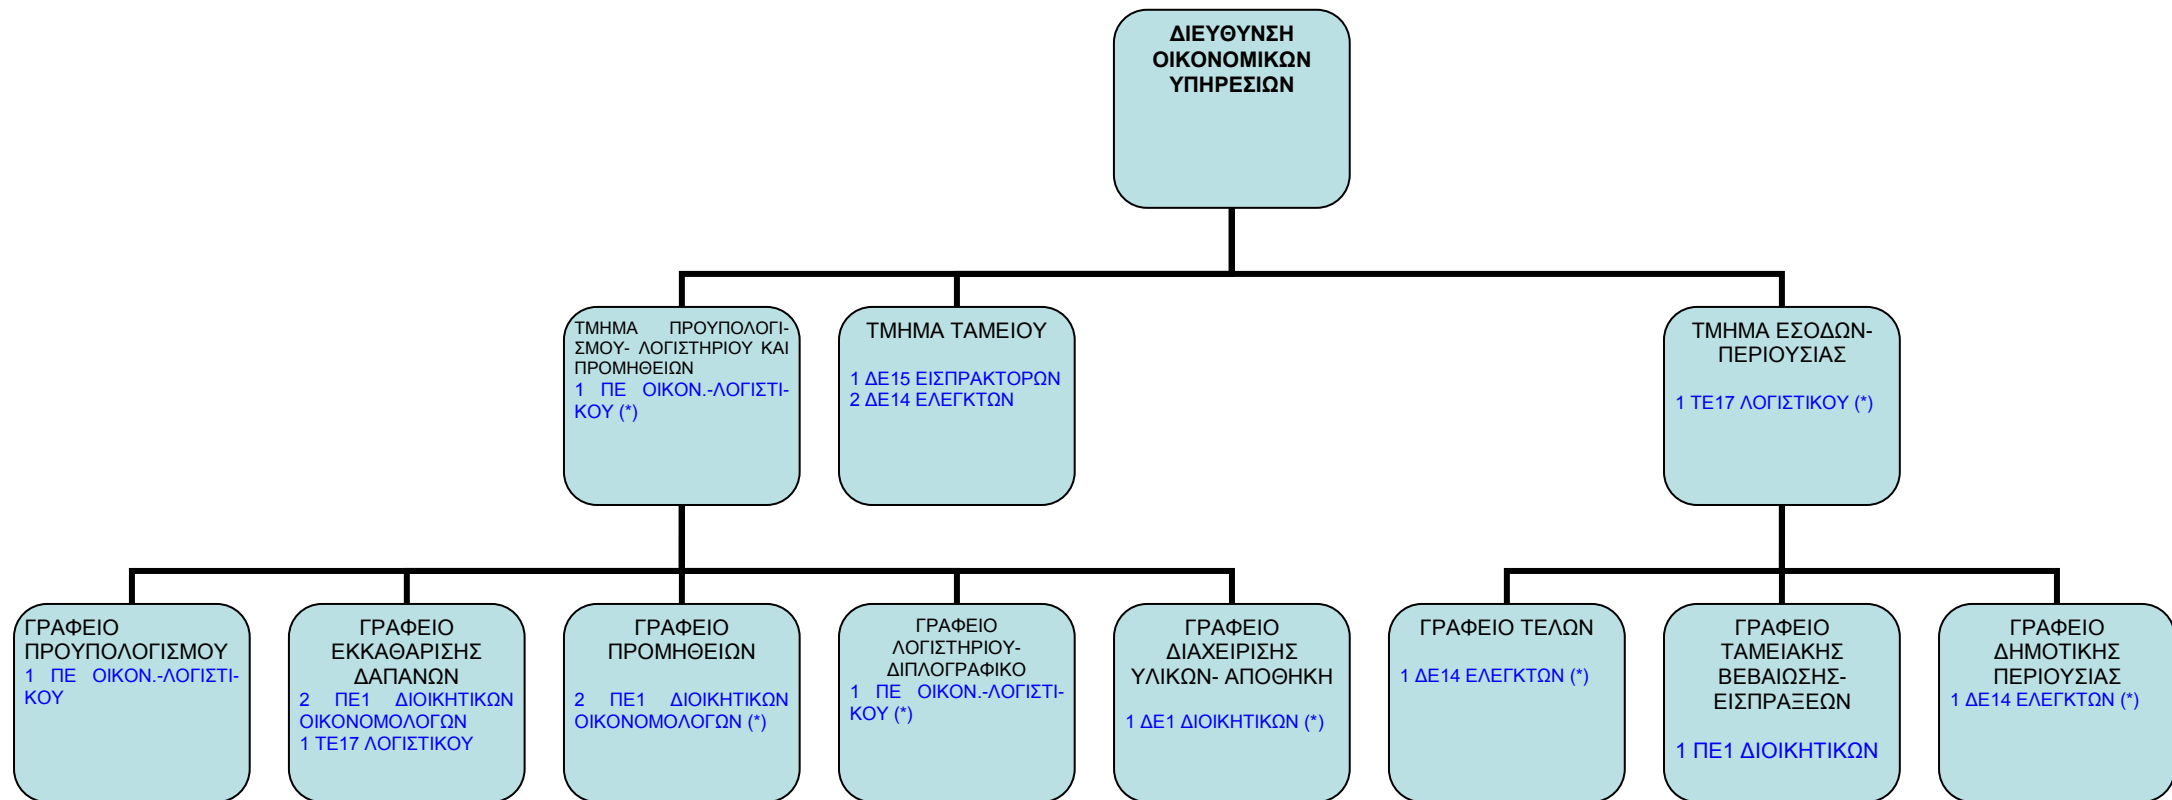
ΔΙΕΥΘΥΝΣΗ ΟΙΚΟΝΟΜΙΚΩΝ ΥΠΗΡΕΣΙΩΝ

ΤΜΗΜΑ ΠΡΟΥΠΟΛΟΓΙΣΜΟΥ- ΛΟΓΙΣΤΗΡΙΟΥ ΚΑΙ ΠΡΟΜΗΘΕΙΩΝ
1 ΠΕ ΟΙΚΟΝ.-ΛΟΓΙΣΤΙΚΟΥ (*)

ΤΜΗΜΑ ΤΑΜΕΙΟΥ
1 ΔΕ15 ΕΙΣΠΡΑΚΤΟΡΩΝ
2 ΔΕ14 ΕΛΕΓΚΤΩΝ

ΤΜΗΜΑ ΕΣΟΔΩΝ-ΠΕΡΙΟΥΣΙΑΣ
1 ΤΕ17 ΛΟΓΙΣΤΙΚΟΥ (*)

ΓΡΑΦΕΙΟ ΠΡΟΥΠΟΛΟΓΙΣΜΟΥ
1 ΠΕ ΟΙΚΟΝ.-ΛΟΓΙΣΤΙΚΟΥ

ΓΡΑΦΕΙΟ ΕΚΚΑΘΑΡΙΣΗΣ ΔΑΠΑΝΩΝ
2 ΠΕ1 ΔΙΟΙΚΗΤΙΚΩΝ ΟΙΚΟΝΟΜΟΛΟΓΩΝ
1 ΤΕ17 ΛΟΓΙΣΤΙΚΟΥ

ΓΡΑΦΕΙΟ ΠΡΟΜΗΘΕΙΩΝ
2 ΠΕ1 ΔΙΟΙΚΗΤΙΚΩΝ ΟΙΚΟΝΟΜΟΛΟΓΩΝ (*)

ΓΡΑΦΕΙΟ ΛΟΓΙΣΤΗΡΙΟΥ-ΔΙΠΛΟΓΡΑΦΙΚΟ
1 ΠΕ ΟΙΚΟΝ.-ΛΟΓΙΣΤΙΚΟΥ (*)

ΓΡΑΦΕΙΟ ΔΙΑΧΕΙΡΙΣΗΣ ΥΛΙΚΩΝ- ΑΠΟΘΗΚΗ
1 ΔΕ1 ΔΙΟΙΚΗΤΙΚΩΝ (*)

ΓΡΑΦΕΙΟ ΤΕΛΩΝ
1 ΔΕ14 ΕΛΕΓΚΤΩΝ (*)

ΓΡΑΦΕΙΟ ΤΑΜΕΙΑΚΗΣ ΒΕΒΑΙΩΣΗΣ-ΕΙΣΠΡΑΞΕΩΝ
1 ΠΕ1 ΔΙΟΙΚΗΤΙΚΩΝ

ΓΡΑΦΕΙΟ ΔΗΜΟΤΙΚΗΣ ΠΕΡΙΟΥΣΙΑΣ
1 ΔΕ14 ΕΛΕΓΚΤΩΝ (*)